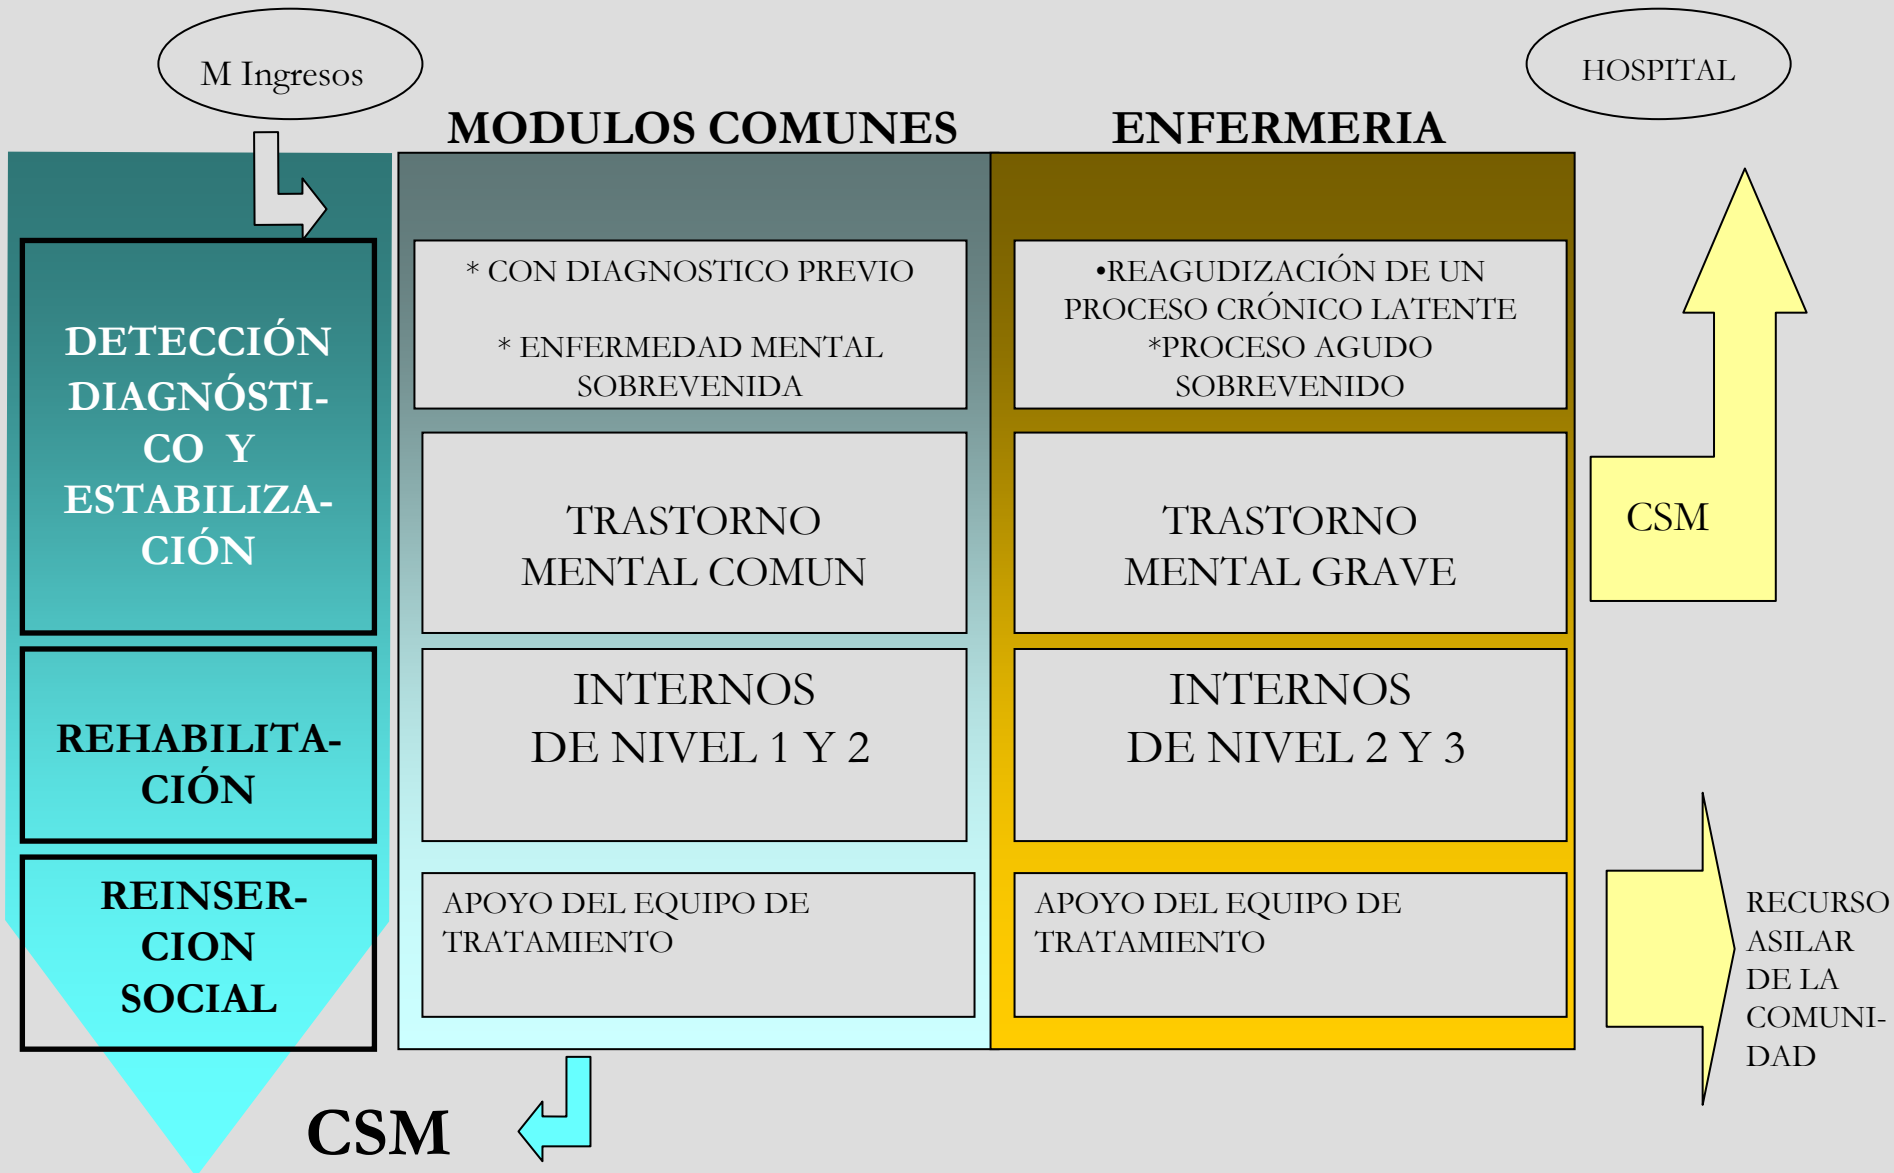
M Ingresos

HOSPITAL

MODULOS COMUNES

ENFERMERIA

DETECCIÓN DIAGNÓSTICO Y ESTABILIZACIÓN

* CON DIAGNOSTICO PREVIO

* ENFERMEDAD MENTAL SOBREVENIDA

•REAGUDIZACIÓN DE UN PROCESO CRÓNICO LATENTE
*PROCESO AGUDO SOBREVENIDO

TRASTORNO MENTAL COMUN

TRASTORNO MENTAL GRAVE

CSM

REHABILITACIÓN

INTERNOS DE NIVEL 1 Y 2

INTERNOS DE NIVEL 2 Y 3

REINSERCION SOCIAL

APOYO DEL EQUIPO DE TRATAMIENTO

APOYO DEL EQUIPO DE TRATAMIENTO

RECURSO ASILAR DE LA COMUNIDAD

CSM